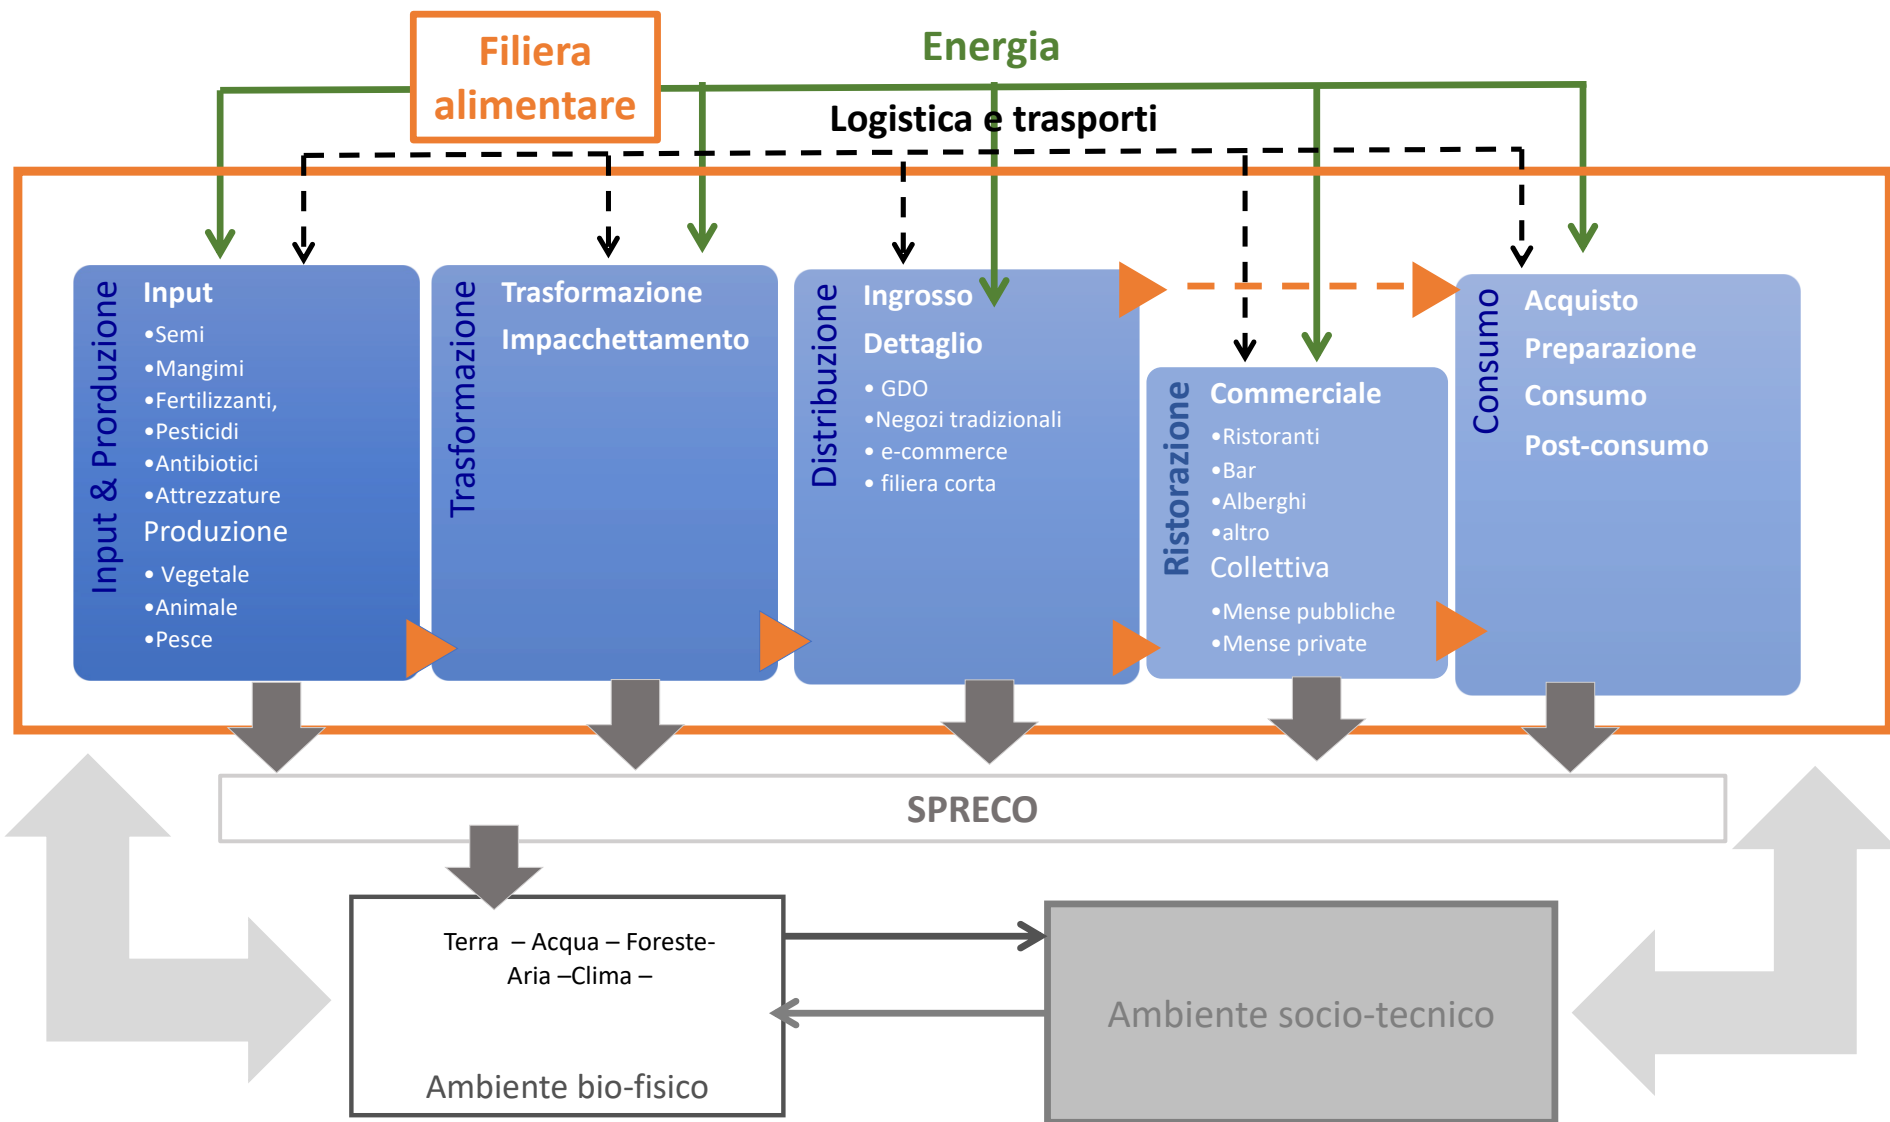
Filiera alimentare

Energia

Logistica e trasporti

Input & Prorduzione

Input
•Semi
•Mangimi
•Fertilizzanti,
•Pesticidi
•Antibiotici
•Attrezzature
Produzione
• Vegetale
•Animale
•Pesce

Trasformazione

Trasformazione
Impacchettamento

Distribuzione

Ingrosso
Dettaglio
• GDO
•Negozi tradizionali
• e-commerce
• filiera corta

Ristorazione

Commerciale
•Ristoranti
•Bar
•Alberghi
•altro
Collettiva
•Mense pubbliche
•Mense private

Consumo

Acquisto
Preparazione
Consumo
Post-consumo

SPRECO

Terra – Acqua – Foreste- Aria –Clima –

Ambiente bio-fisico

Ambiente socio-tecnico